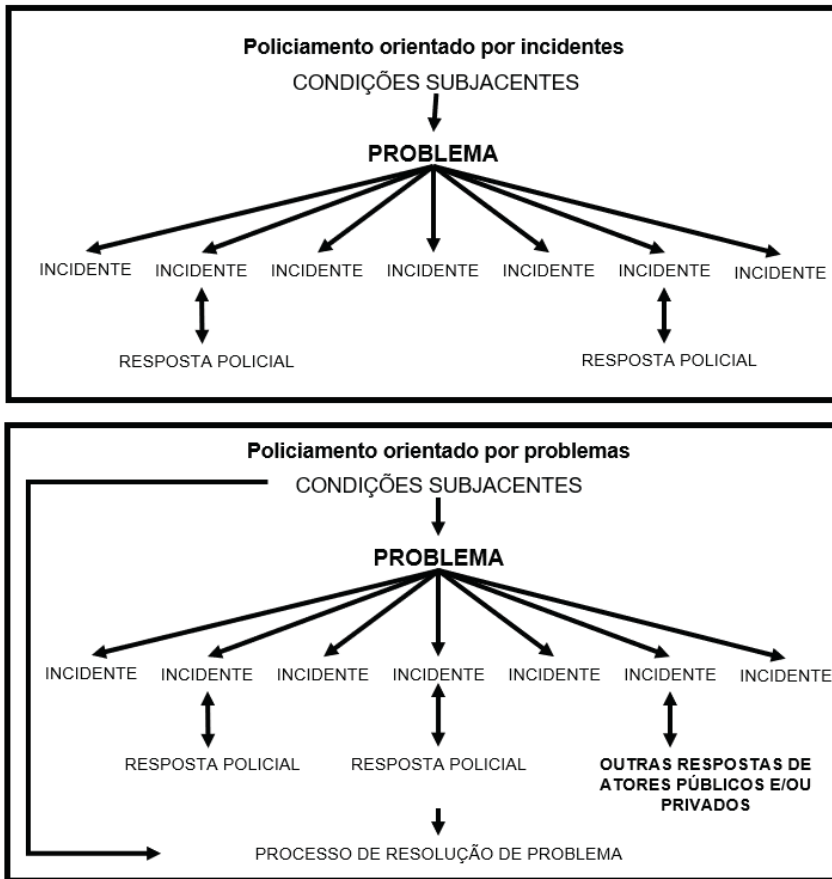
Policiamento orientado por incidentes
CONDIÇÕES SUBJACENTES
PROBLEMA
INCIDENTE INCIDENTE INCIDENTE INCIDENTE INCIDENTE INCIDENTE INCIDENTE
RESPOSTA POLICIAL
RESPOSTA POLICIAL

Policiamento orientado por problemas
CONDIÇÕES SUBJACENTES
PROBLEMA
INCIDENTE INCIDENTE INCIDENTE INCIDENTE INCIDENTE INCIDENTE INCIDENTE
RESPOSTA POLICIAL
RESPOSTA POLICIAL
OUTRAS RESPOSTAS DE ATORES PÚBLICOS E/OU PRIVADOS
PROCESSO DE RESOLUÇÃO DE PROBLEMA